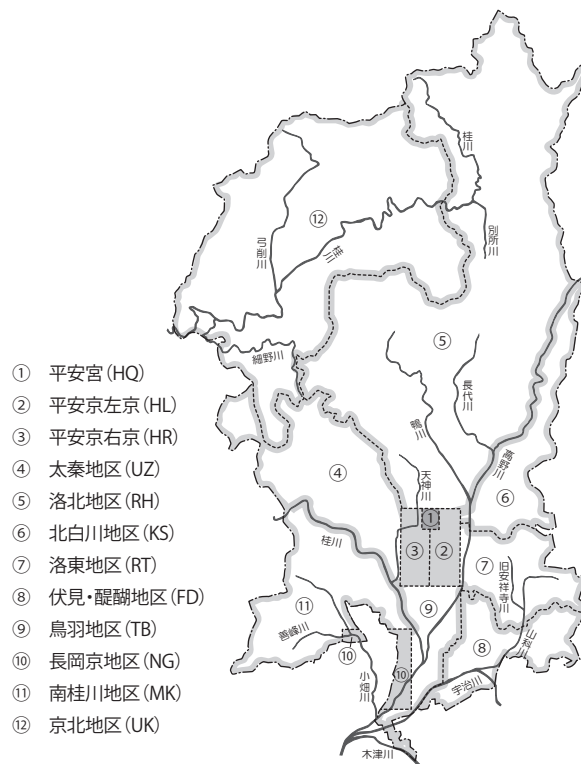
① 平安宮(HQ)
② 平安京左京(HL)
③ 平安京右京(HR)
④ 太秦地区(UZ)
⑤ 洛北地区(RH)
⑥ 北白川地区(KS)
⑦ 洛東地区(RT)
⑧ 伏見・醍醐地区(FD)
⑨ 鳥羽地区(TB)
⑩ 長岡京地区(NG)
⑪ 南桂川地区(MK)
⑫ 京北地区(UK)

桂川
⑫
弓削川
桂川
別所川
⑤
細野川
長代川
鴨川
高野川
④
天神川
⑥
①
桂川
③
②
⑦
旧安祥寺川
⑪
⑨
善峰川
⑩
⑧
山科川
小畑川
⑩
宇治川
木津川